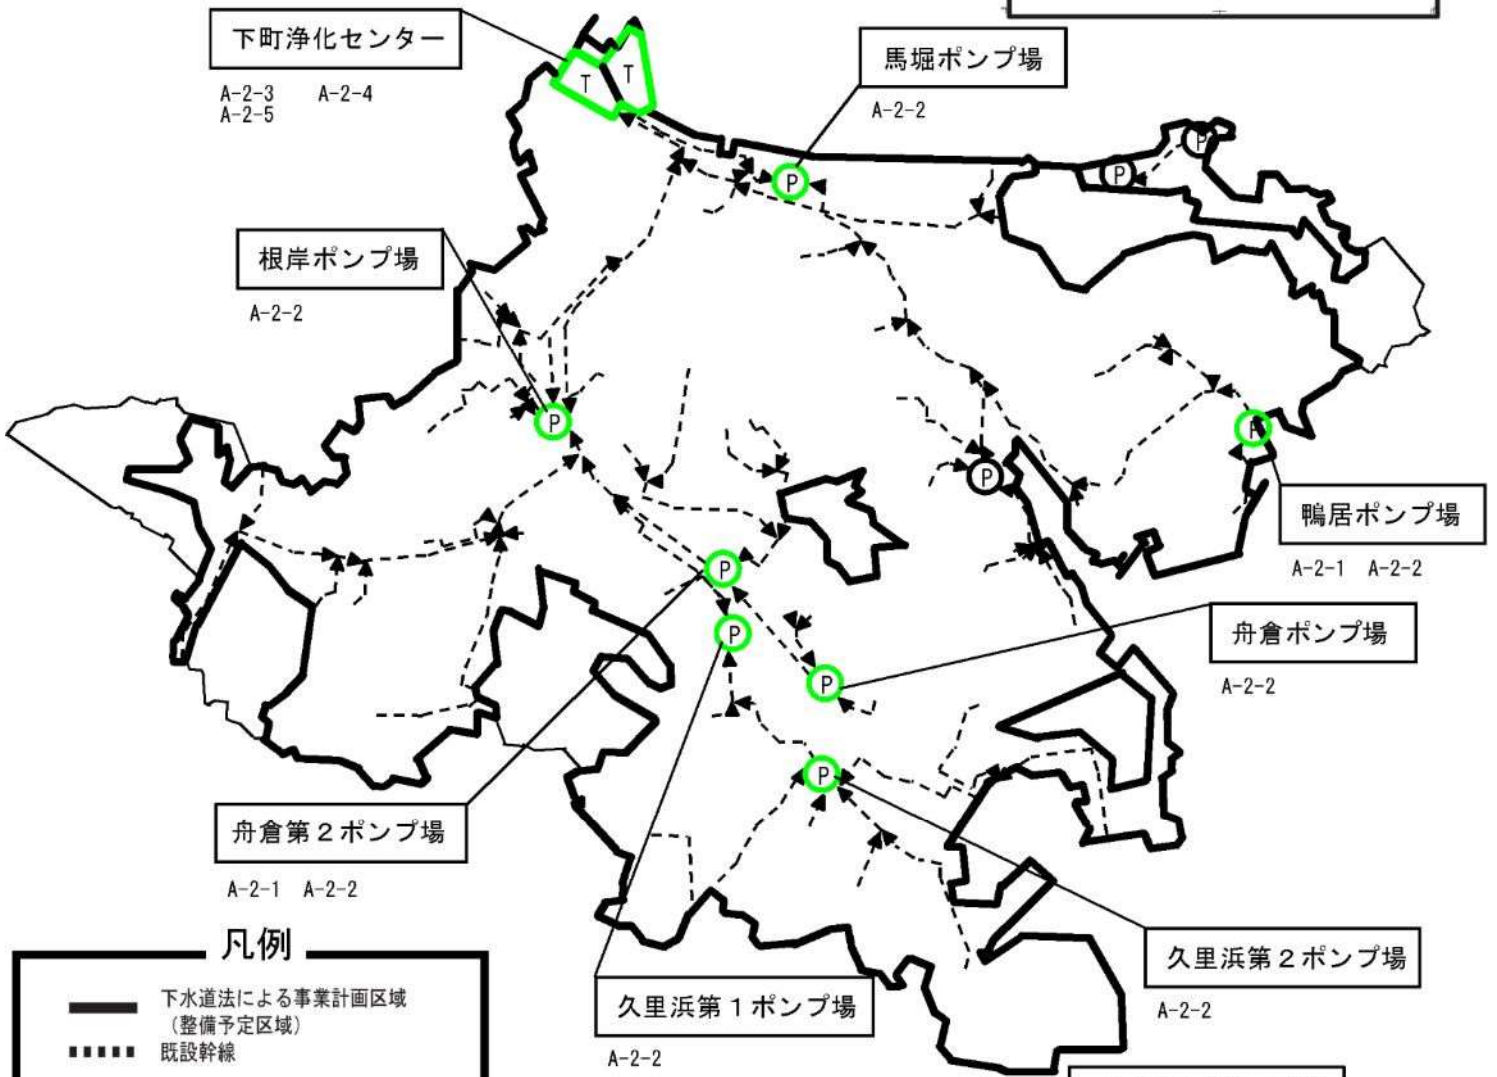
下町浄化センター

A-2-3　A-2-4
A-2-5

T　T

馬堀ポンプ場

A-2-2

P　P　P

根岸ポンプ場

A-2-2

P

P

P

鴨居ポンプ場

A-2-1　A-2-2

P

P

舟倉ポンプ場

A-2-2

P

P

舟倉第２ポンプ場

A-2-1　A-2-2

久里浜第２ポンプ場

A-2-2

凡例

下水道法による事業計画区域
（整備予定区域）
既設幹線

久里浜第１ポンプ場

A-2-2